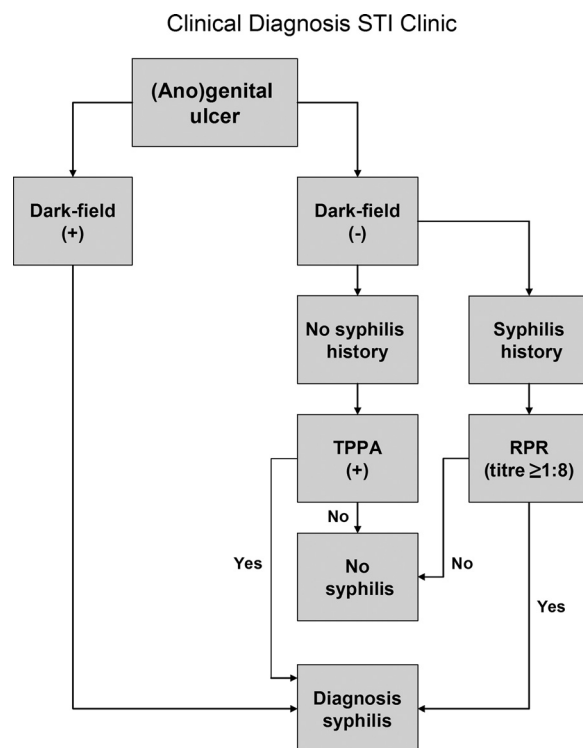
Clinical Diagnosis STI Clinic

(Ano)genital ulcer

Dark-field (+)

Dark-field (-)

No syphilis history

Syphilis history

TPPA (+)

RPR (titre $\geq$1:8)

No

Yes

No syphilis

No

Yes

Diagnosis syphilis